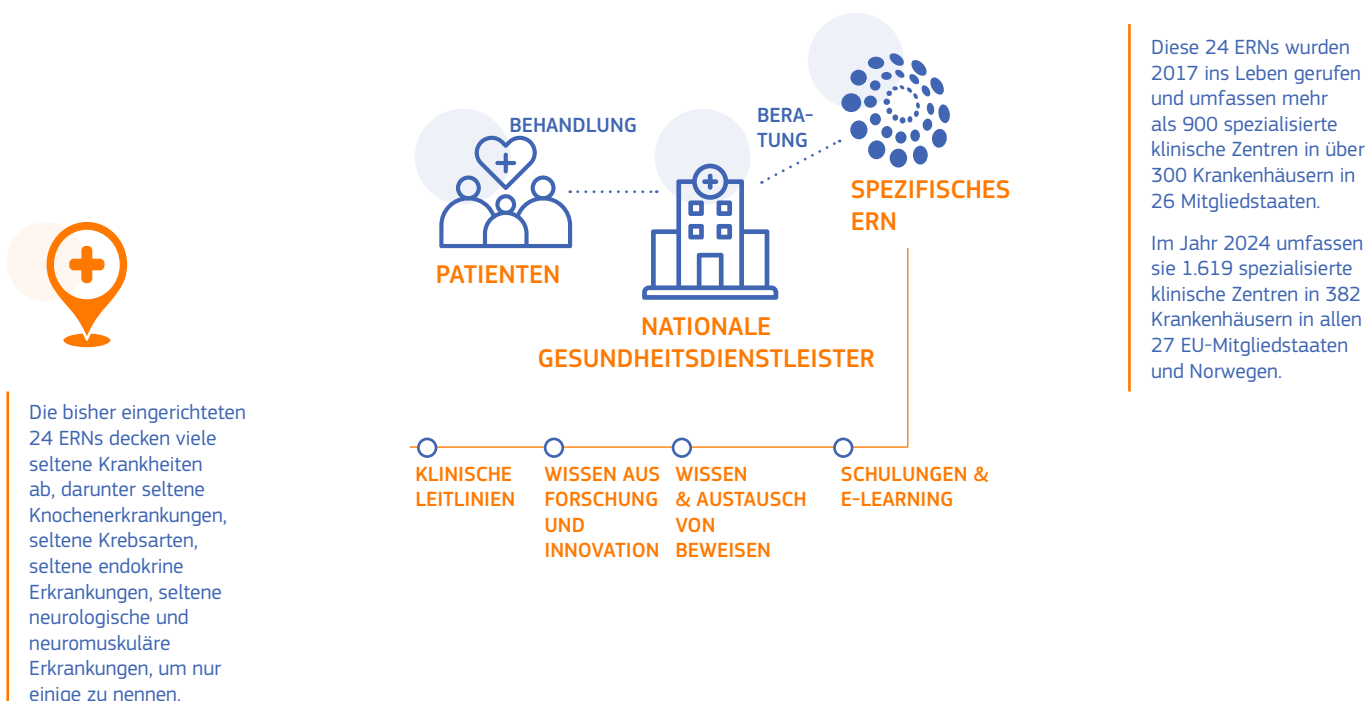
Die bisher eingerichteten 24 ERNs decken viele seltene Krankheiten ab, darunter seltene Knochenerkrankungen, seltene Krebsarten, seltene endokrine Erkrankungen, seltene neurologische und neuromuskuläre Erkrankungen, um nur einige zu nennen.

BEHANDLUNG

PATIENTEN

BERATUNG

NATIONALE GESUNDHEITSDIENSTLEISTER

SPEZIFISCHES ERN

KLINISCHE LEITLINIEN

WISSEN AUS FORSCHUNG UND INNOVATION

WISSEN & AUSTAUSCH VON BEWEISEN

SCHULUNGEN & E-LEARNING

Diese 24 ERNs wurden 2017 ins Leben gerufen und umfassen mehr als 900 spezialisierte klinische Zentren in über 300 Krankenhäusern in 26 Mitgliedstaaten.

Im Jahr 2024 umfassen sie 1.619 spezialisierte klinische Zentren in 382 Krankenhäusern in allen 27 EU-Mitgliedstaaten und Norwegen.